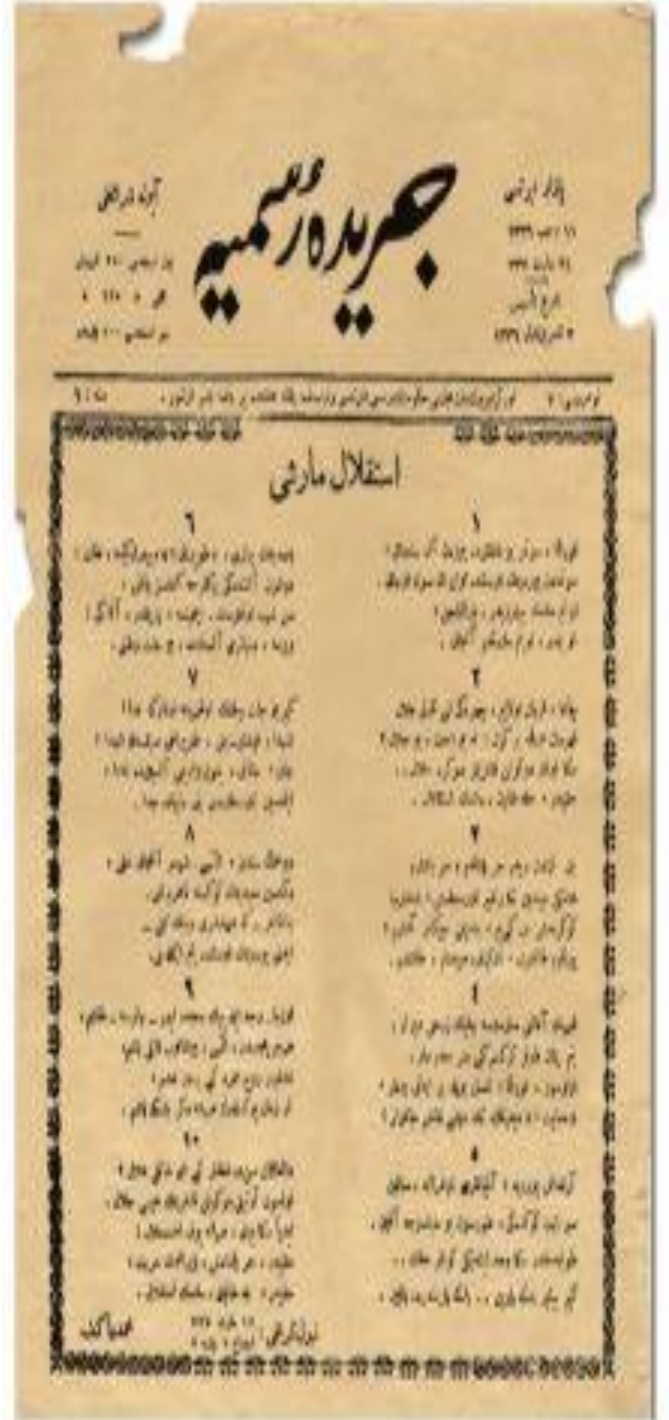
جریدهٔ رسمیه

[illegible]

استقلال مارشی

١

قورقمه ، سونمز بو شفقلرده یوزن آل سنجاق ؛
سونمه‌دن یوردمک اوستنده توتن ان صوک اوجاق .
او بنم ملتمک یلدیزیدر ، پارلایه‌جق ؛
او بنمدر ، او بنم ملتمکدر آنجق .

٢

چاتمه ، قربان اولایم ، چهره‌کی ای نازلی هلال !
قهرمان عرقمه بر گول ... نه بو شدت ، بو جلال ؟
سکا اولماز دوکولن قانلریمز صوکره حلال ...
حقیدر ، حقه طاپان ، ملتمک استقلال !

٣

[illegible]

٤

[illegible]

٥

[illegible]

٦

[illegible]

٧

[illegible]

٨

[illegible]

٩

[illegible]

١٠

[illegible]

محمد عاکف